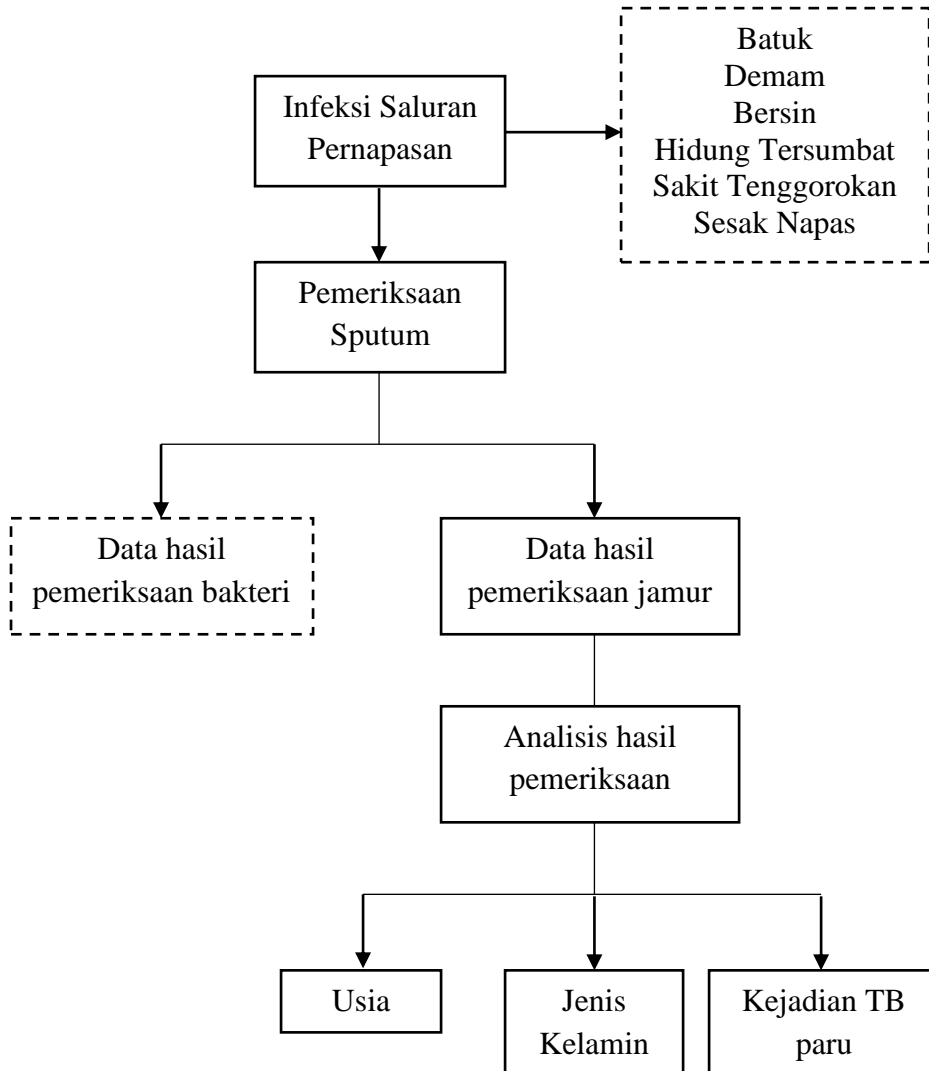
Infeksi Saluran Pernapasan

Batuk
Demam
Bersin
Hidung Tersumbat
Sakit Tenggorokan
Sesak Napas

Pemeriksaan Sputum

Data hasil pemeriksaan bakteri

Data hasil pemeriksaan jamur

Analisis hasil pemeriksaan

Usia

Jenis Kelamin

Kejadian TB paru